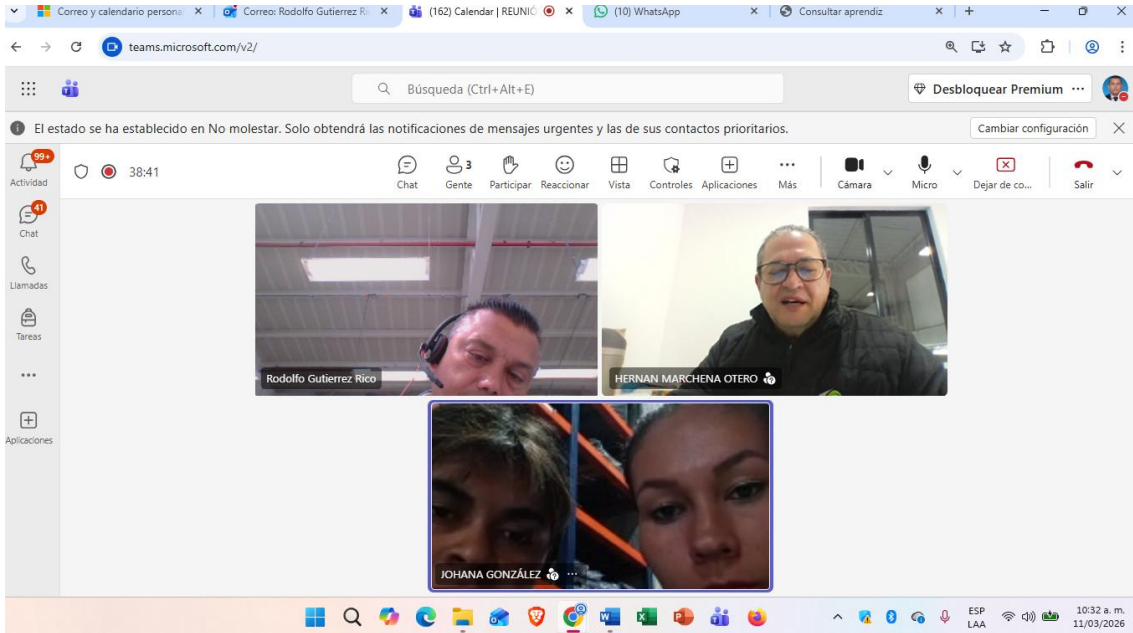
Correo y calendario persona ×
Correo: Rodolfo Gutierrez Ri ×
(162) Calendar | REUNIÓ ×
(10) WhatsApp ×
Consultar aprendiz ×
+

teams.microsoft.com/v2/

Búsqueda (Ctrl+Alt+E)
Desbloquear Premium ···

El estado se ha establecido en No molestar. Solo obtendrá las notificaciones de mensajes urgentes y las de sus contactos prioritarios.
Cambiar configuración

99+
Actividad
41
Chat
Llamadas
Tareas
···
Aplicaciones

38:41
Chat
3
Gente
Participar
Reaccionar
Vista
Controles
Aplicaciones
···
Más
Cámara
Micro
Dejar de co...
Salir

Rodolfo Gutierrez Rico
HERNAN MARCHENA OTERO
JOHANA GONZÁLEZ ···

ESP
LAA
10:32 a. m.
11/03/2026